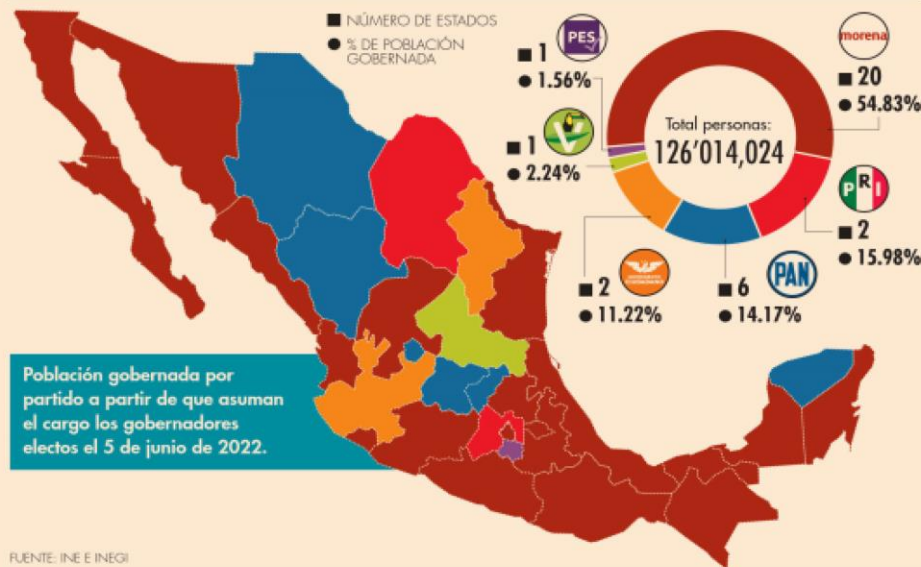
■ NÚMERO DE ESTADOS
● % DE POBLACIÓN GOBERNADA

PES
■ 1
● 1.56%

morena
■ 20
● 54.83%

■ 1
● 2.24%

Total personas:
126'014,024

PRI
■ 2
● 15.98%

■ 2
● 11.22%

PAN
■ 6
● 14.17%

Población gobernada por partido a partir de que asuman el cargo los gobernadores electos el 5 de junio de 2022.

FUENTE: INE E INEGI